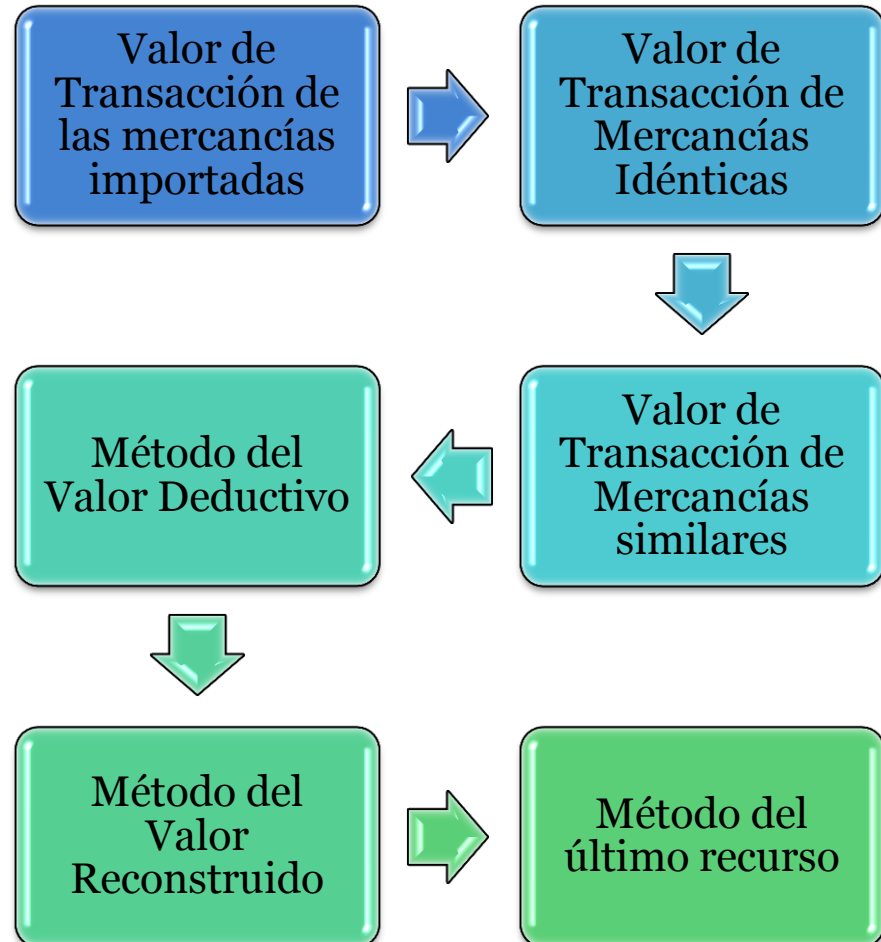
Valor de Transacción de las mercancías importadas

Valor de Transacción de Mercancías Idénticas

Valor de Transacción de Mercancías similares

Método del Valor Deductivo

Método del Valor Reconstruido

Método del último recurso